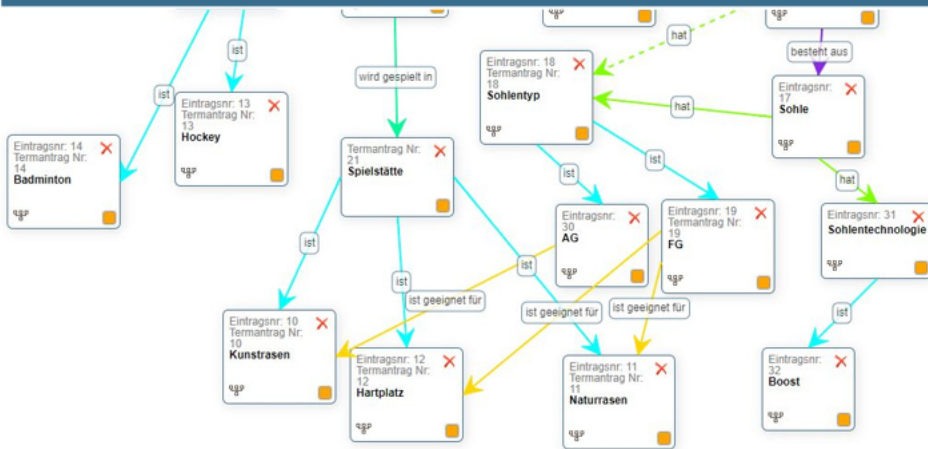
hat

besteht aus

wird gespielt in

ist

ist

Eintragsnr: 18
Termantrag Nr: 18
Sohlentyp

hat

Eintragsnr: 17
Sohle

Eintragsnr: 13
Termantrag Nr: 13
Hockey

Eintragsnr: 14
Termantrag Nr: 14
Badminton

Termantrag Nr: 21
Spielstätte

ist

ist

hat

Eintragsnr: 30
AG

Eintragsnr: 19
Termantrag Nr: 19
FG

Eintragsnr: 31
Sohlentechnologie

ist

ist

ist

ist geeignet für

ist geeignet für

ist geeignet für

ist

Eintragsnr: 10
Termantrag Nr: 10
Kunstrasen

Eintragsnr: 12
Termantrag Nr: 12
Hartplatz

Eintragsnr: 11
Termantrag Nr: 11
Naturrasen

Eintragsnr: 32
Boost